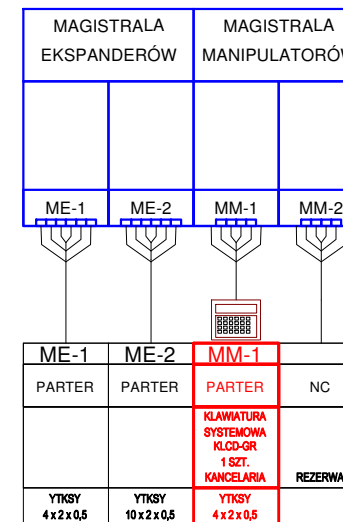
MAGISTRALA EKSPANDERÓW

MAGISTRALA MANIPULATORÓW

ME-1 ME-2 MM-1 MM-2

| ME-1 | ME-2 | MM-1 | |
|---|---|---|---|
| PARTER | PARTER | PARTER | NC |
| | | KLAWIATURA SYSTEMOWA KLCD-GR 1 SZT. KANCELARIA | REZERWA |
| YTKSY $4 \times 2 \times 0,5$ | YTKSY $10 \times 2 \times 0,5$ | YTKSY $4 \times 2 \times 0,5$ | |